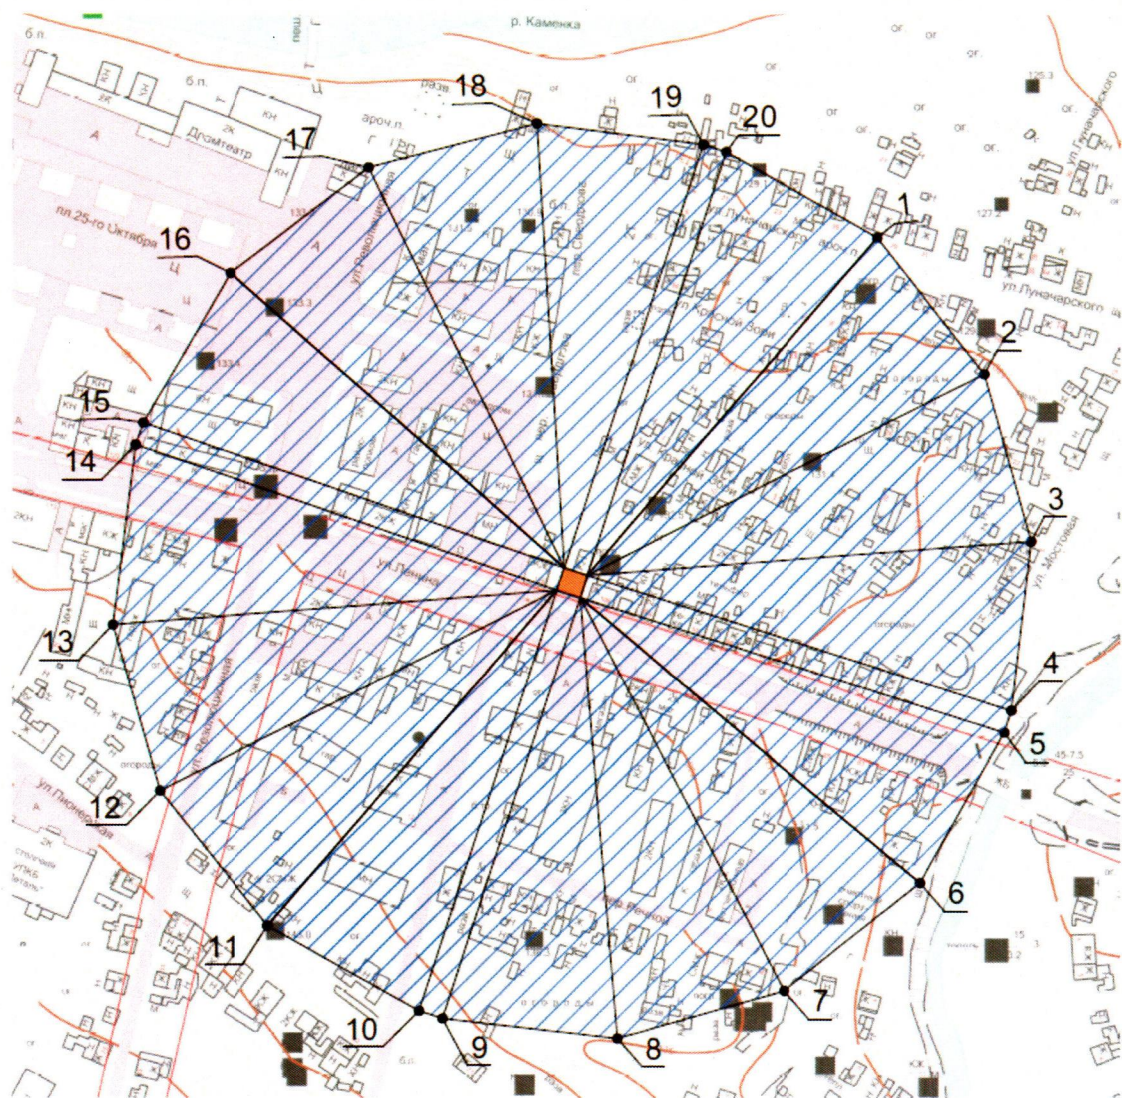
р. Каменка

б.п.

Драмтеатр

пл.25-го Октября

ул.Революционная

пер.Свердлова

ул.Луначарского

ул.Красной Зари

ул.Луначарского

ул.Мостовая

ул.Ленина

ул.Пионерская

ул.Речная

огороды

18

19

20

17

1

16

2

15

14

3

13

4

5

12

6

11

7

10

9

8